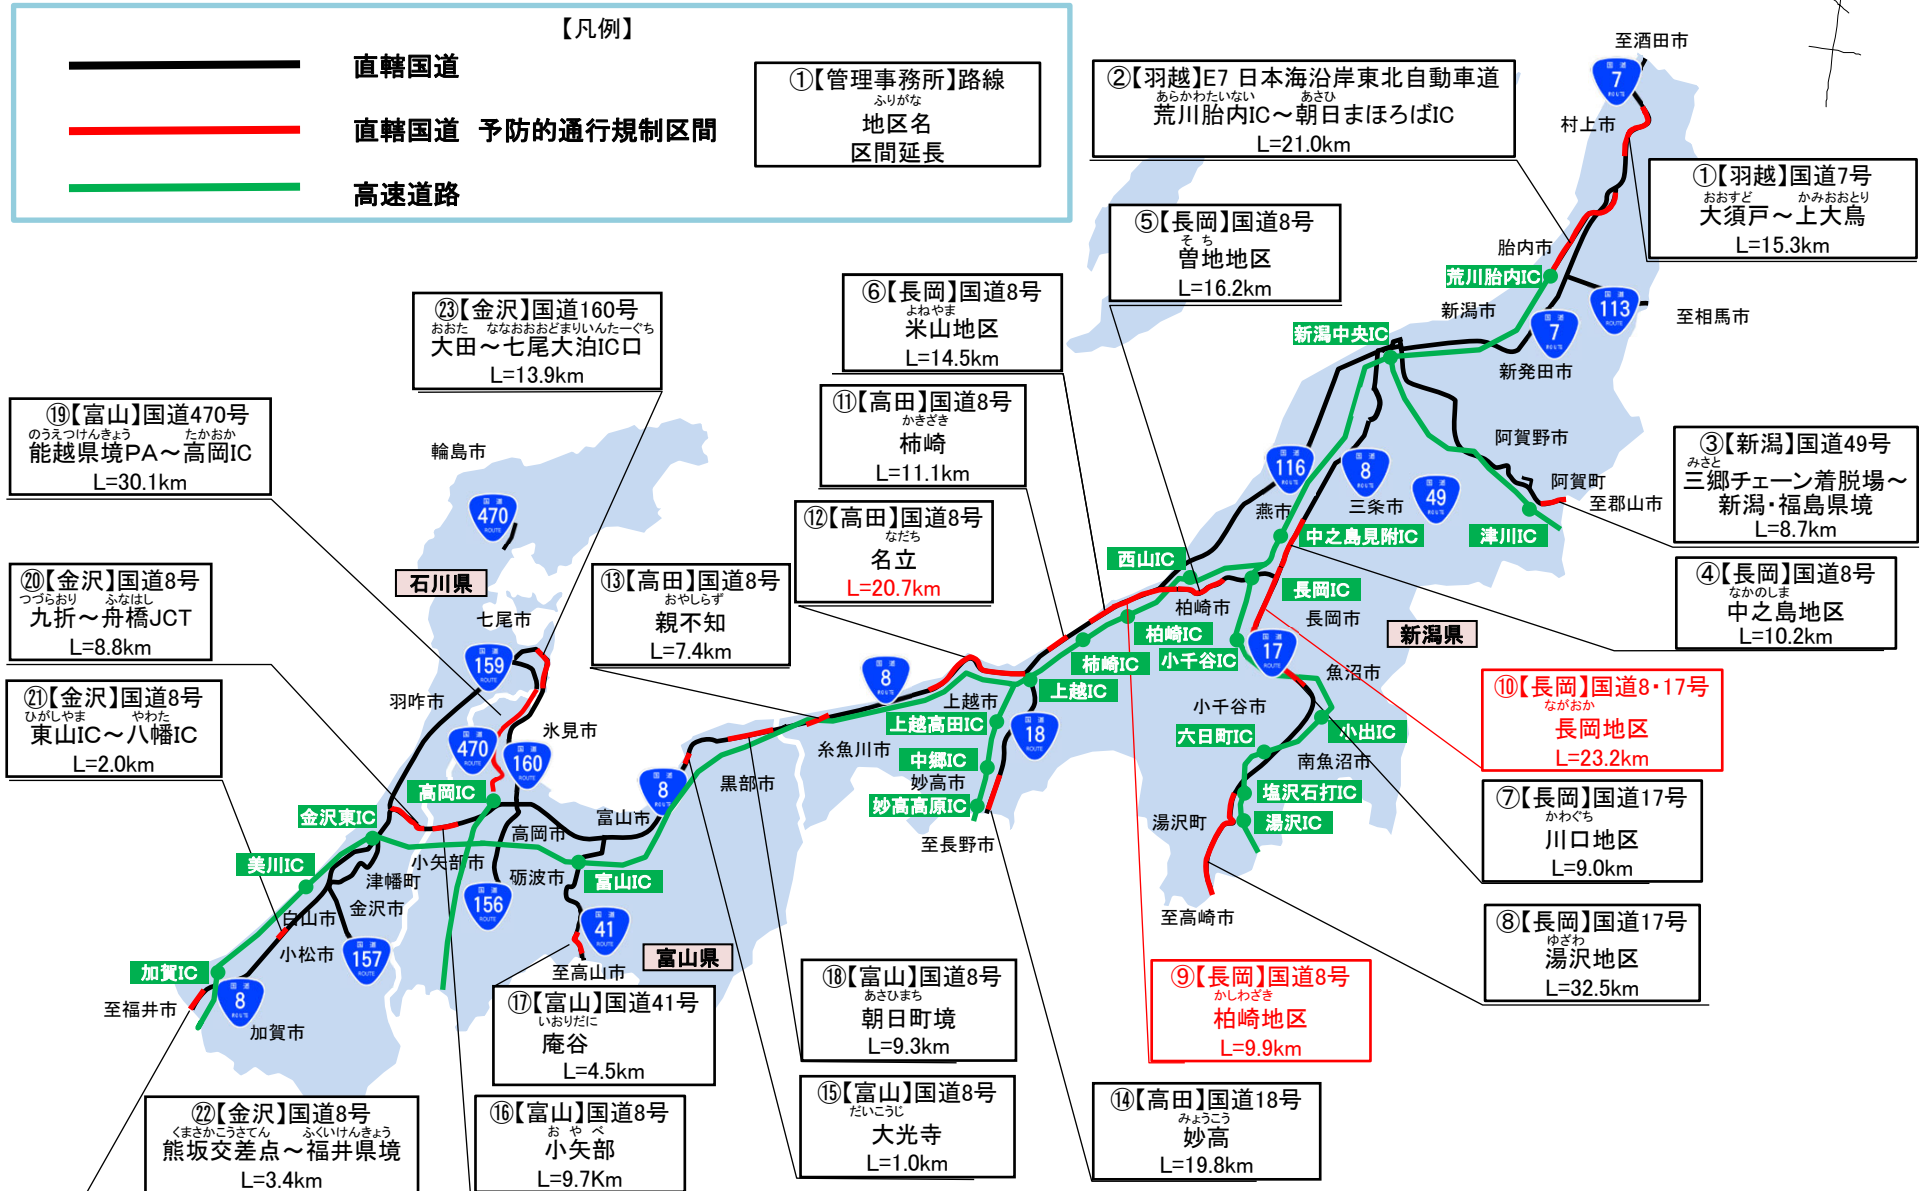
【凡例】

直轄国道

直轄国道　予防的通行規制区間

高速道路

①【管理事務所】路線
ふりがな
地区名
区間延長

②【羽越】E7 日本海沿岸東北自動車道
あらかわたいない　あさひ
荒川胎内IC～朝日まほろばIC
L=21.0km

至酒田市
村上市

①【羽越】国道7号
おおすど　かみおおとり
大須戸～上大鳥
L=15.3km

⑤【長岡】国道8号
そち
曽地地区
L=16.2km

胎内市
荒川胎内IC
新潟市
至相馬市
新潟中央IC
新発田市

⑥【長岡】国道8号
よねやま
米山地区
L=14.5km

㉓【金沢】国道160号
おおた　ななおおおどまりいんたーぐち
大田～七尾大泊IC口
L=13.9km

⑪【高田】国道8号
かきざき
柿崎
L=11.1km

阿賀野市

③【新潟】国道49号
みさと
三郷チェーン着脱場～
新潟・福島県境
L=8.7km

阿賀町
至郡山市

⑲【富山】国道470号
のうえつけんきょう　たかおか
能越県境PA～高岡IC
L=30.1km

輪島市

⑫【高田】国道8号
なだち
名立
L=20.7km

燕市
三条市
中之島見附IC
津川IC
西山IC

④【長岡】国道8号
なかのしま
中之島地区
L=10.2km

石川県

⑬【高田】国道8号
おやしらず
親不知
L=7.4km

⑳【金沢】国道8号
つづらおり　ふなはし
九折～舟橋JCT
L=8.8km

七尾市
柏崎市
長岡IC
長岡市
柏崎IC
小千谷IC
新潟県
柿崎IC
上越IC
魚沼市

⑩【長岡】国道8･17号
ながおか
長岡地区
L=23.2km

㉑【金沢】国道8号
ひがしやま　やわた
東山IC～八幡IC
L=2.0km

羽咋市
上越市
上越高田IC
小千谷市
六日町IC
小出IC
氷見市
糸魚川市
中郷IC
南魚沼市
黒部市
妙高市
妙高高原IC
塩沢石打IC
高岡IC
富山市
金沢東IC
高岡市
湯沢町
湯沢IC
小矢部市
至長野市
美川IC
津幡町
砺波市
富山IC
金沢市
白山市

⑦【長岡】国道17号
かわぐち
川口地区
L=9.0km

至高崎市

小松市
加賀IC
富山県
至高山市
至福井市
加賀市

⑧【長岡】国道17号
ゆざわ
湯沢地区
L=32.5km

⑱【富山】国道8号
あさひまち
朝日町境
L=9.3km

⑨【長岡】国道8号
かしわざき
柏崎地区
L=9.9km

⑰【富山】国道41号
いおりだに
庵谷
L=4.5km

⑮【富山】国道8号
だいこうじ
大光寺
L=1.0km

⑭【高田】国道18号
みょうこう
妙高
L=19.8km

㉒【金沢】国道8号
くまさかこうさてん　ふくいけんきょう
熊坂交差点～福井県境
L=3.4km

⑯【富山】国道8号
おやべ
小矢部
L=9.7Km

470 159 470 160 8 156 41 157 8 8 18 17 116 8 49 7 113 7